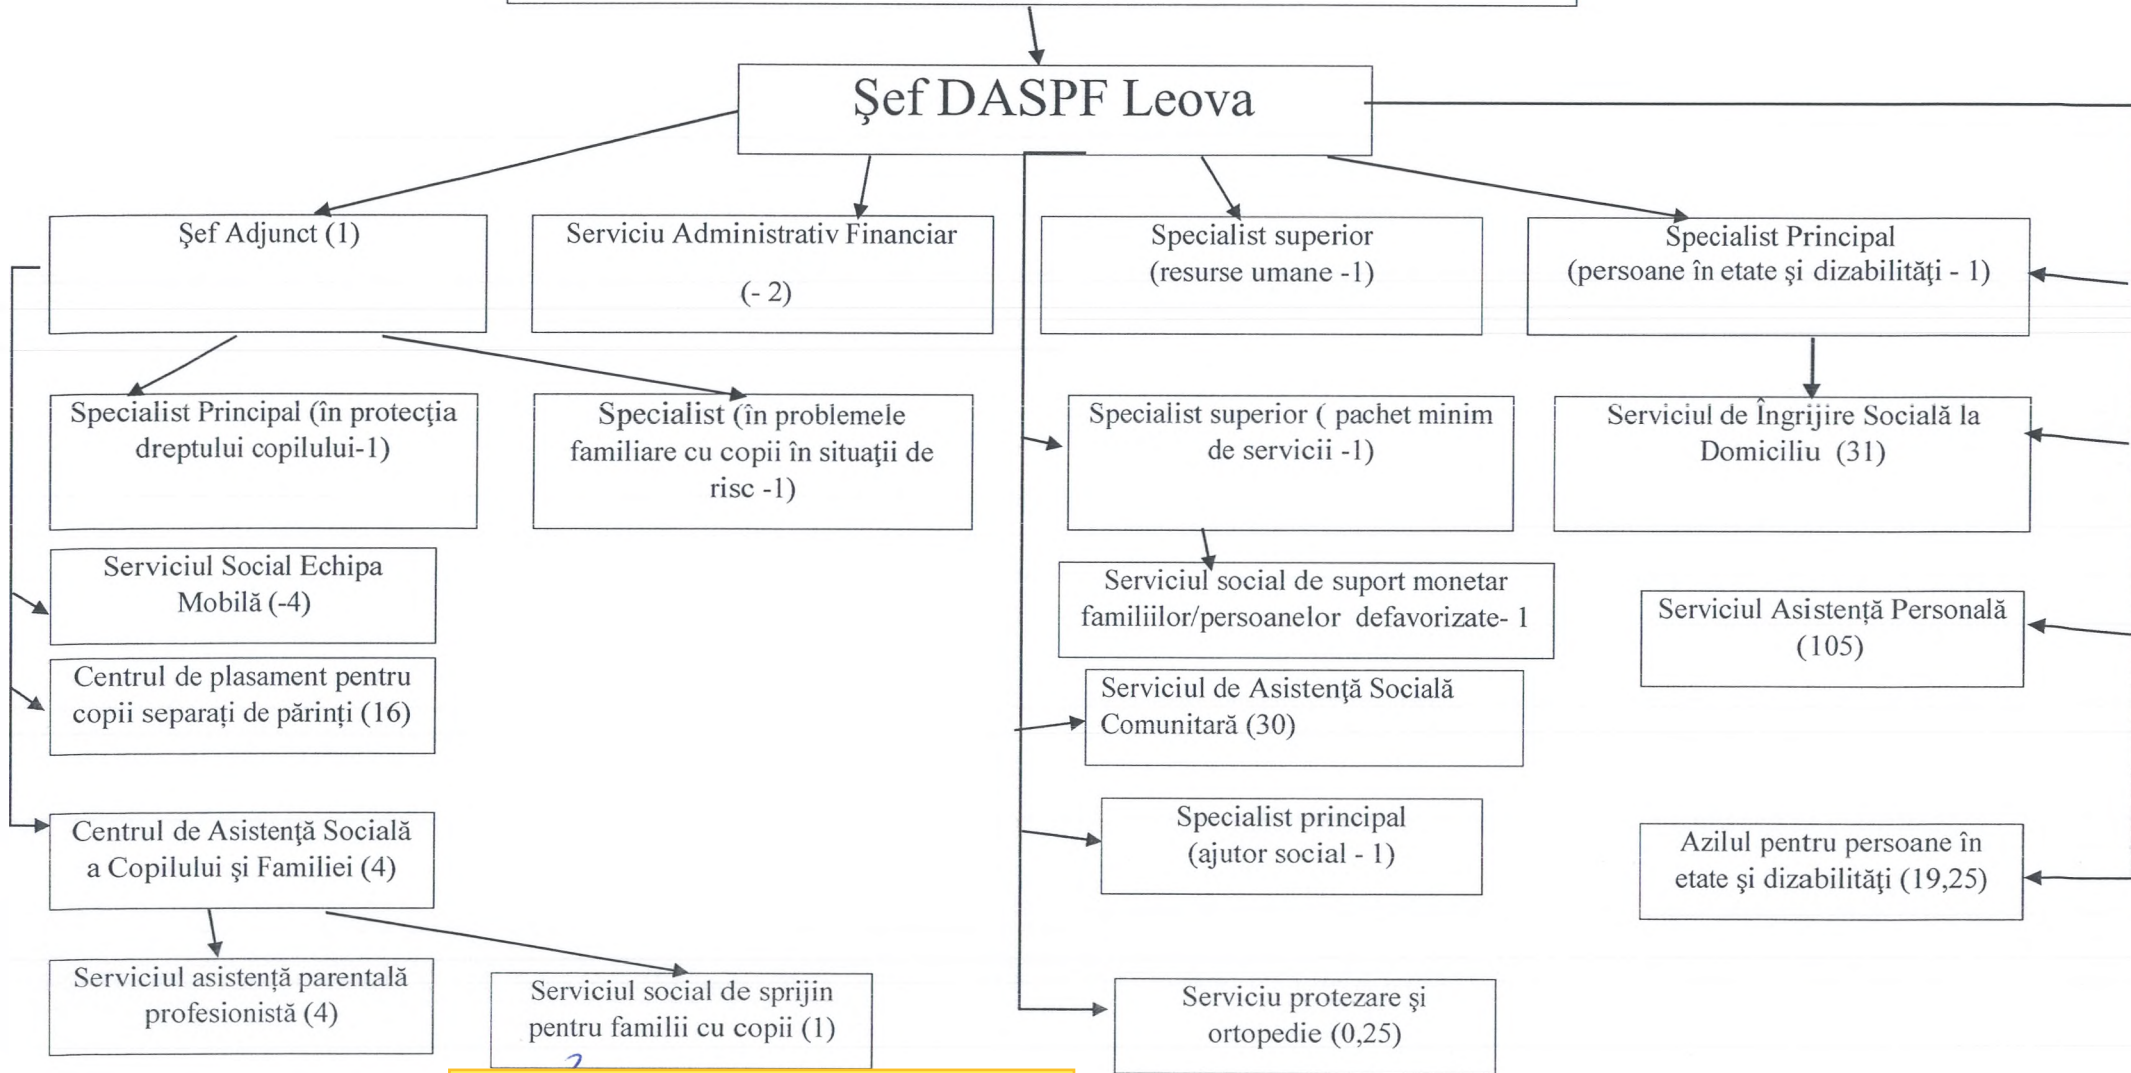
Şef DASPF Leova

Şef Adjunct (1)

Serviciu Administrativ Financiar (- 2)

Specialist superior (resurse umane -1)

Specialist Principal (persoane în etate şi dizabilităţi - 1)

Specialist Principal (în protecţia dreptului copilului-1)

Specialist (în problemele familiare cu copii în situaţii de risc -1)

Specialist superior ( pachet minim de servicii -1)

Serviciul de Îngrijire Socială la Domiciliu (31)

Serviciul Social Echipa Mobilă (-4)

Serviciul social de suport monetar familiilor/persoanelor defavorizate- 1

Serviciul Asistenţă Personală (105)

Centrul de plasament pentru copii separaţi de părinţi (16)

Serviciul de Asistenţă Socială Comunitară (30)

Specialist principal (ajutor social - 1)

Centrul de Asistenţă Socială a Copilului şi Familiei (4)

Azilul pentru persoane în etate şi dizabilităţi (19,25)

Serviciul asistenţă parentală profesionistă (4)

Serviciul social de sprijin pentru familii cu copii (1)

Serviciu protezare şi ortopedie (0,25)